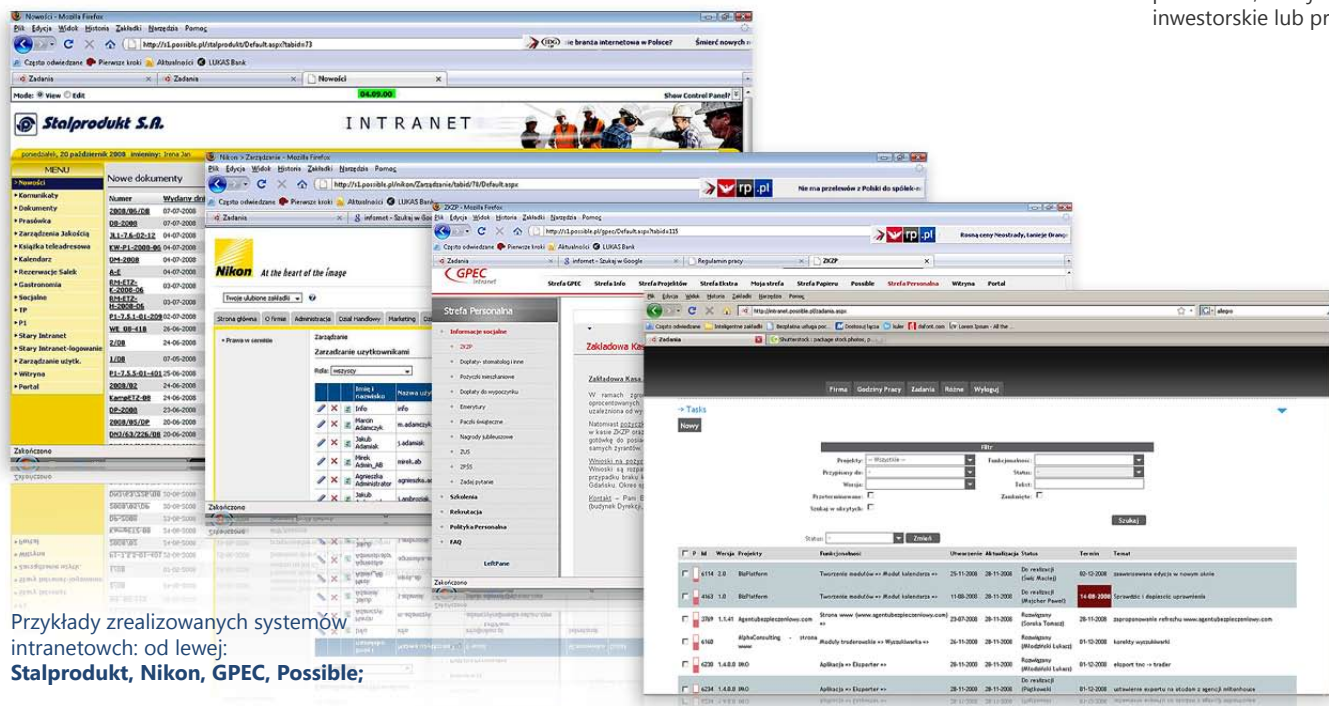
inwestorskie lub pr

Nowości - Mozilla Firefox
Plik Edycja Widok Historia Zakładki Narzędzia Pomoc
http://s1.possible.pl/stalprodukt/Default.aspx?tabid=73
Często odwiedzane Pierwsze kroki Aktualności LUKAS Bank
Zadania Zadania Nowości
Mode: View Edit
Show Control Panel?
Stalprodukt S.A.
INTRANET
poniedziałek, 20 października 2008 imieniny: Irena Jan
MENU
Nowe dokumenty
Nowości
Komunikaty
Dokumenty
Prasówka
Zarządzenia Jakością
Książka teleadresowa
Kalendarz
Rezerwacje Salek
Gastronomia
Socjalne
TP
P1
Stary Intranet
Stary Intranet-logowanie
Zarządzanie użytk.
Witryna
Portal
Zakończono

| Numer | Wydany dn |
|---|---|
| 2008/06/DB | 07-07-2008 |
| DB-2008 | 07-07-2008 |
| ZL-7.6-02-12 | 04-07-2008 |
| KW-P1-2008-06 | 04-07-2008 |
| DM-2008 | 04-07-2008 |
| A-E | 04-07-2008 |
| RM-ETZ-K-2008-06 | 03-07-2008 |
| RM-ETZ-M-2008-06 | 03-07-2008 |
| P1-7.5.1-01-209 | 02-07-2008 |
| WE 08-418 | 26-06-2008 |
| 2/DB | 24-06-2008 |
| 1/DB | 07-05-2008 |
| P1-7.5.5-01-401 | 25-06-2008 |
| 2008/02 | 24-06-2008 |
| KampETZ-08 | 24-06-2008 |
| DP-2008 | 23-06-2008 |
| 2008/05/DP | 20-06-2008 |
| DM3/63/226/08 | 20-06-2008 |

Nikon > Zarządzanie - Mozilla Firefox
http://s1.possible.pl/nikon/Zarzadzanie/tabid/78/Default.aspx
rp.pl
Nie ma przelewów z Polski do spółek-c
Nikon At the heart of the image
Twoje ulubione zakładki
Strona główna O Firmie Administracja Dział Handlowy Marketing
Prawa w serwisie
Zarządzanie
Zarządzanie użytkownikami
Rola: wszyscy
Imię i nazwisko
Info
Marcin Adamczyk m.adamczyk
Jakub Adamiak j.adamiak
Mirek Admin_AB mirek.ab
Agnieszka Administrator agnieszka.a
Jakub
Zakończono

ZKZP - Mozilla Firefox
http://s1.possible.pl/gpec/Default.aspx?tabid=115
rp.pl
Rosną ceny Neostrady, tanieje Orange
GPEC Intranet
Strefa GPEC Strefa Info Strefa Projektów Strefa Ekstra Moja strefa Strefa Papieru Possible Strefa Personalna Witryna Portal
Strefa Personalna
Informacje socjalne
ZKZP
Dopłaty - stomatolog i inne
Pożyczki mieszkaniowe
Dopłaty do wypoczynku
Emerytury
Paczki świąteczne
Nagrody jubileuszowe
ZUS
ZPSS
Zadaj pytanie
Szkolenia
Rekrutacja
Polityka Personalna
FAQ
LeftPane
Zakładowa Kas
Zakończono

http://intranet.possible.pl/zadania.aspx
Zadania
Firma Godziny Pracy Zadania Różne Wyloguj
Tasks
Nowy
Filtr
Projekty: -- Wszystkie --
Przypisany do:
Wersja:
Przeterminowane:
Szukaj w obrytych:
Funkcjonalność:
Status:
Zakres:
Zamknięte:
Szukaj
Status: Zmień

| P | Id | Wersja | Projekty | Funkcjonalność | Utworzenie | Aktualizacja | Status | Termin | Temat |
|---|---|---|---|---|---|---|---|---|---|
| | 6114 | 2.0 | BizPlatform | Tworzenie modułów => Moduł kalendarza => | 25-11-2008 | 28-11-2008 | Do realizacji (Seła Maciej) | 02-12-2008 | zaawansowana edycja w nowym oknie |
| | 4163 | 1.0 | BizPlatform | Tworzenie modułów => Moduł kalendarza => | 11-08-2008 | 28-11-2008 | Do realizacji (Rejcher Paweł) | 14-08-2008 | Sprawdzić i dopisecic uprawnienia |
| | 2789 | 1.1.41 | Agentubezpieczeniowy.com | Strona www (www.agentubezpieczeniowy.com) => | 23-07-2008 | 28-11-2008 | Rozwiązany (Soroka Tomasz) | 28-11-2008 | zaproponowanie refrechu www.agentubezpieczeniowy.com |
| | 6160 | | AlphaConsulting - strona | Moduły trudenowskie => Wyszukiwarka => | 26-11-2008 | 28-11-2008 | Rozwiązany (Młodziński Łukasz) | 01-12-2008 | korekty wyszukiwarki |
| | 6230 | 1.4.0.0 | IKO | Aplikacja => Eksporter => | 28-11-2008 | 28-11-2008 | Rozwiązany (Młodziński Łukasz) | 01-12-2008 | eksport tnc -> trader |
| | 6234 | 1.4.0.0 | IKO | Aplikacja => Eksporter => | 28-11-2008 | 28-11-2008 | Do realizacji (Piątkowski) | 01-12-2008 | ustawienie expertu na studiach z agencji mitanhouse |

Przykłady zrealizowanych systemów intranetowch: od lewej:
Stalprodukt, Nikon, GPEC, Possible;